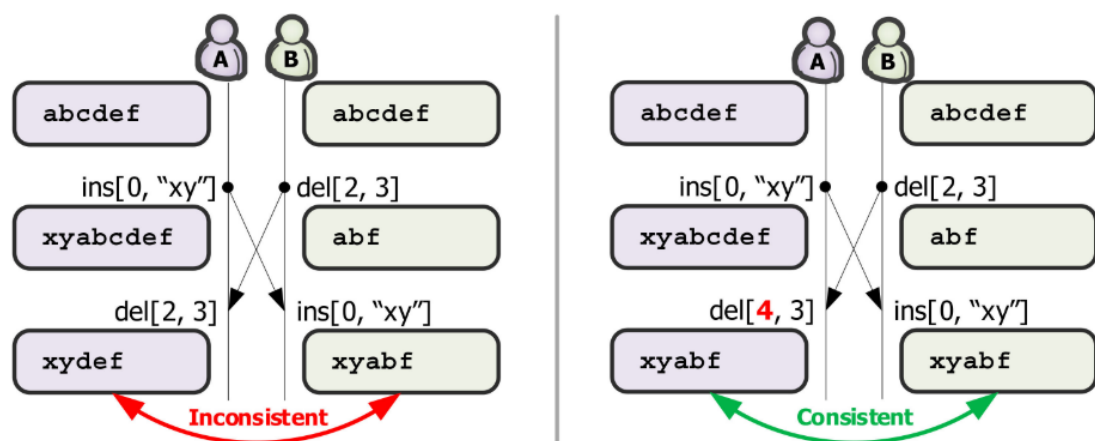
A B

abcdef

abcdef

ins[0, "xy"]

del[2, 3]

xyabcdef

abf

del[2, 3]

ins[0, "xy"]

xydef

xyabf

Inconsistent

A B

abcdef

abcdef

ins[0, "xy"]

del[2, 3]

xyabcdef

abf

del[4, 3]

ins[0, "xy"]

xyabf

xyabf

Consistent